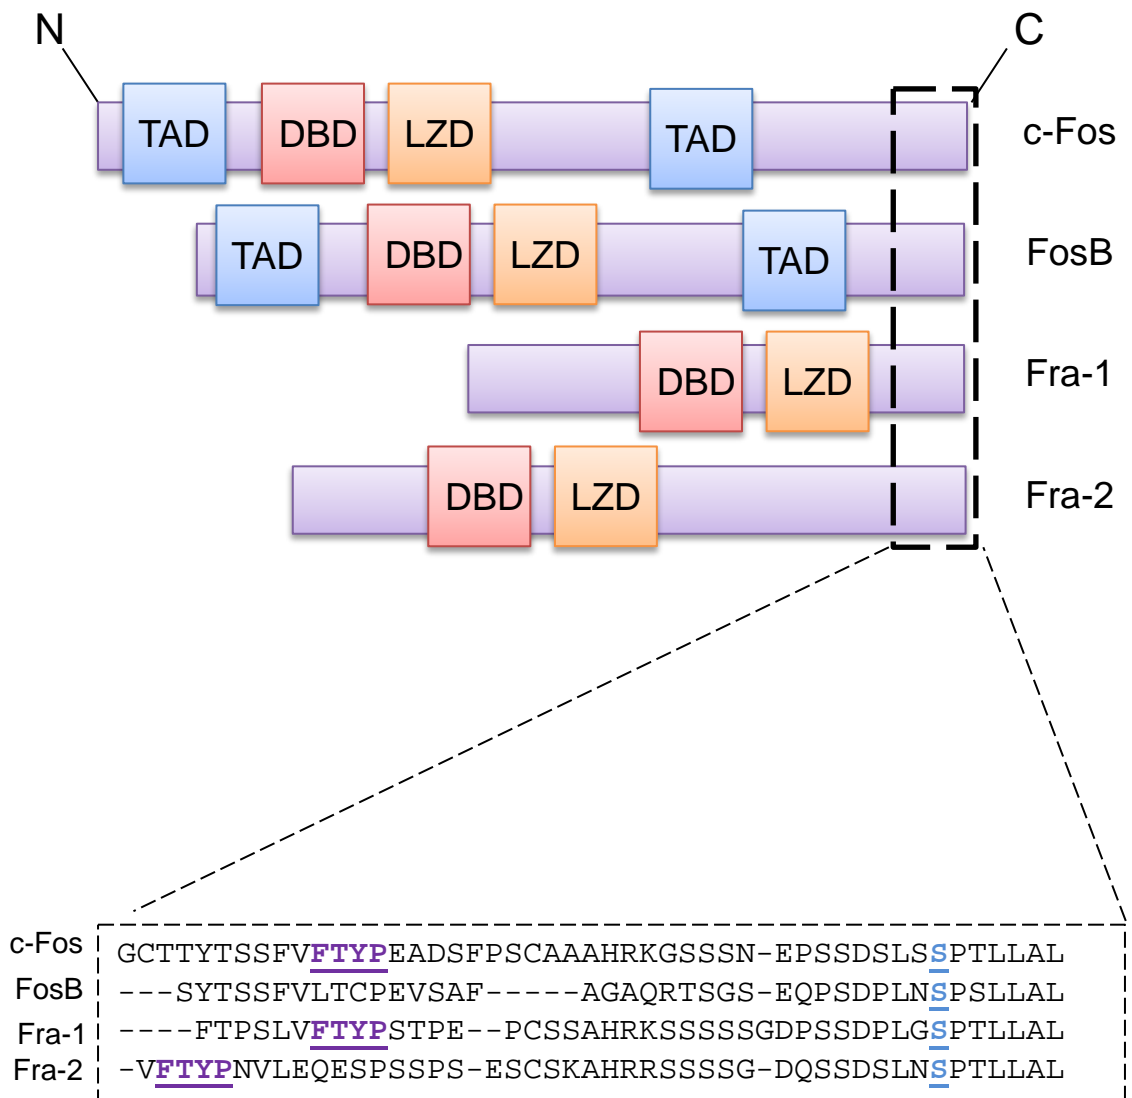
N

C

TAD DBD LZD TAD c-Fos

TAD DBD LZD TAD FosB

DBD LZD Fra-1

DBD LZD Fra-2

c-Fos GCTTYTSSFVFTYPEADSFPSCAAAHRKGSSSN-EPSSDSLSSPTLLAL
FosB ---SYTSSFVLTCPEVSAF-----AGAQRTSGS-EQPSDPLNSPSLLAL
Fra-1 ----FTPSLVFTYPSTPE--PCSSAHRKSSSSSGDPSSDPLGSPTLLAL
Fra-2 -VFTYPNVLEQESPSSPS-ESCSKAHRRSSSSG-DQSSDSLNSPTLLAL